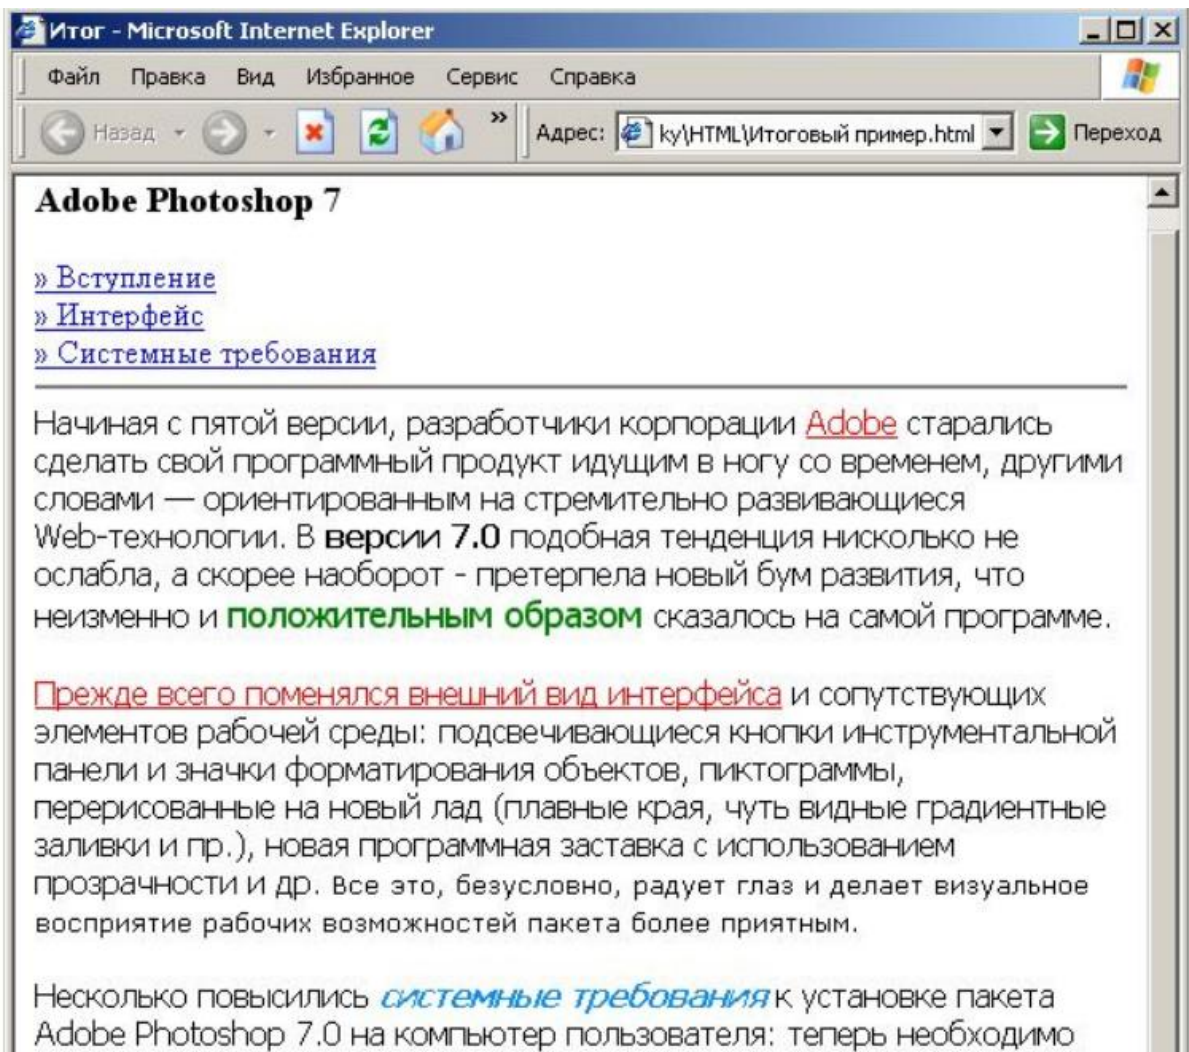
Итог - Microsoft Internet Explorer

Файл Правка Вид Избранное Сервис Справка

Назад » Адрес: ky\HTML\Итоговый пример.html Переход

Adobe Photoshop 7

» Вступление
» Интерфейс
» Системные требования

Начиная с пятой версии, разработчики корпорации Adobe старались сделать свой программный продукт идущим в ногу со временем, другими словами — ориентированным на стремительно развивающиеся Web-технологии. В версии 7.0 подобная тенденция нисколько не ослабла, а скорее наоборот - претерпела новый бум развития, что неизменно и положительным образом сказалось на самой программе.

Прежде всего поменялся внешний вид интерфейса и сопутствующих элементов рабочей среды: подсвечивающиеся кнопки инструментальной панели и значки форматирования объектов, пиктограммы, перерисованные на новый лад (плавные края, чуть видные градиентные заливки и пр.), новая программная заставка с использованием прозрачности и др. Все это, безусловно, радует глаз и делает визуальное восприятие рабочих возможностей пакета более приятным.

Несколько повысились системные требования к установке пакета Adobe Photoshop 7.0 на компьютер пользователя: теперь необходимо